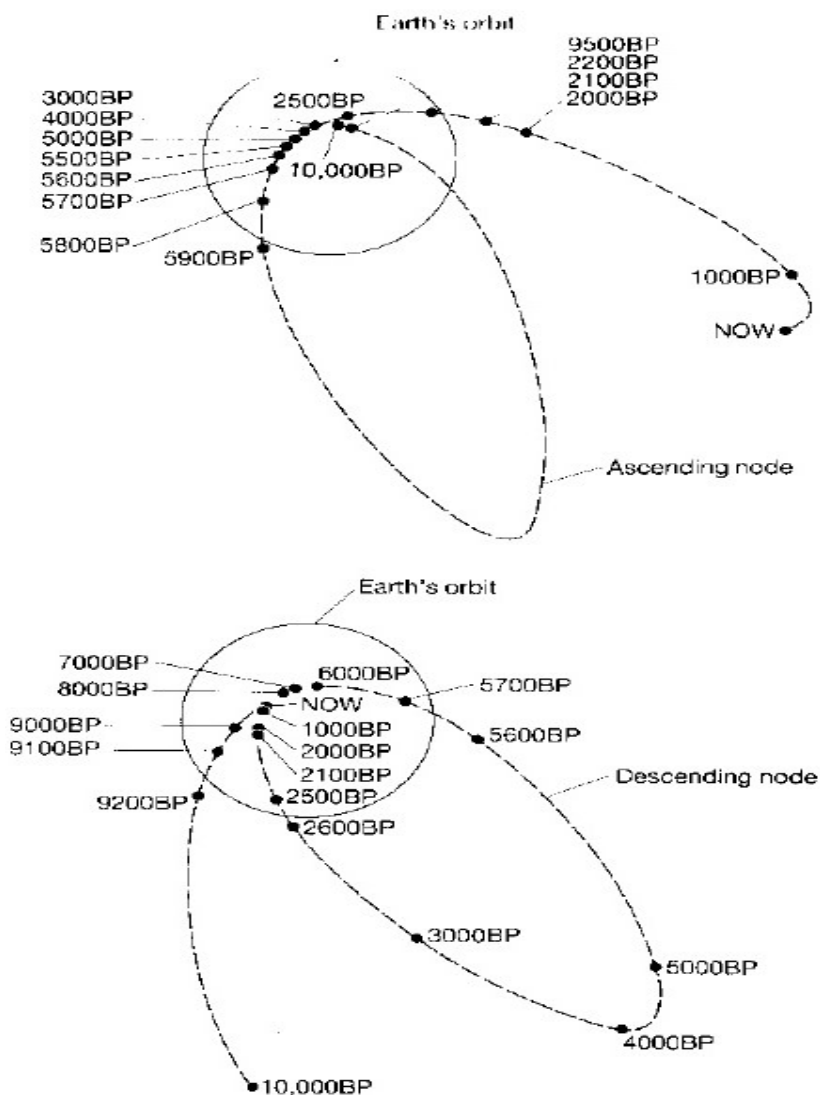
Earth's orbit

3000BP
4000BP
5000BP
5500BP
5600BP
5700BP
5800BP

2500BP
10,000BP
5900BP

9500BP
2200BP
2100BP
2000BP

1000BP
NOW

Ascending node

Earth's orbit

7000BP
8000BP
9000BP
9100BP
9200BP

6000BP
NOW
1000BP
2000BP
2100BP
2500BP
2600BP

5700BP
5600BP

Descending node

3000BP
5000BP
4000BP
10,000BP